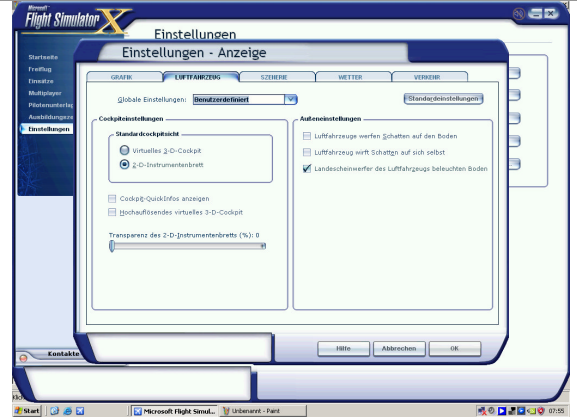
Microsoft Flight Simulator X

Einstellungen

Startseite
Freiflug
Einsätze
Multiplayer
Pilotenunterlag
Ausbildungsze
Einstellungen

Einstellungen - Anzeige

GRAFIK | LUFTFAHRZEUG | SZENERIE | WETTER | VERKEHR

Globale Einstellungen: Benutzerdefiniert

Standardeinstellungen

Cockpiteinstellungen

Standardcockpitsicht

Virtuelles 3-D-Cockpit

2-D-Instrumentenbrett

Cockpit-QuickInfos anzeigen

Hochauflösendes virtuelles 3-D-Cockpit

Transparenz des 2-D-Instrumentenbretts (%): 0

Außeneinstellungen

Luftfahrzeuge werfen Schatten auf den Boden

Luftfahrzeug wirft Schatten auf sich selbst

Landescheinwerfer des Luftfahrzeugs beleuchten Boden

Hilfe | Abbrechen | OK

Kontakte

Start | Microsoft Flight Simul... | Unbenannt - Paint | 07:55